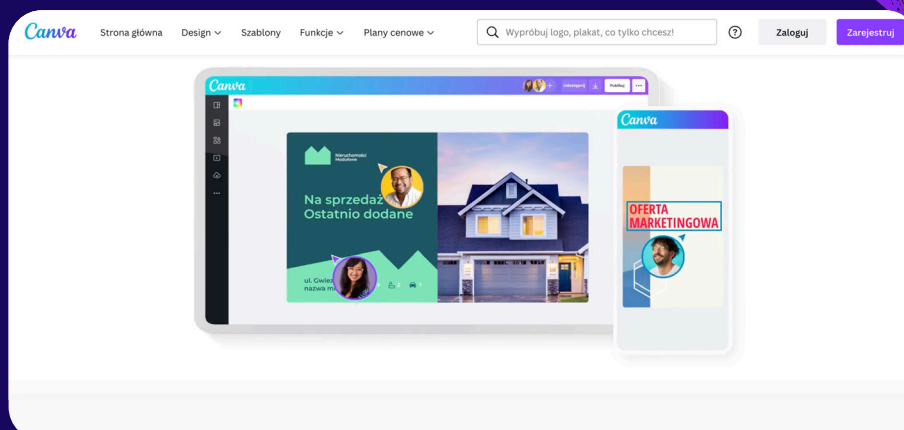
Canva Strona główna Design Szablony Funkcje Plany cenowe Wypróbuj logo, plakat, co tylko chcesz! ? Zaloguj Zarejestruj

Canva

Nieruchomości Modułowe

Na sprzedaż Ostatnio dodane

ul. Gwie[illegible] nazwa m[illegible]

Canva

OFERTA MARKETINGOWA